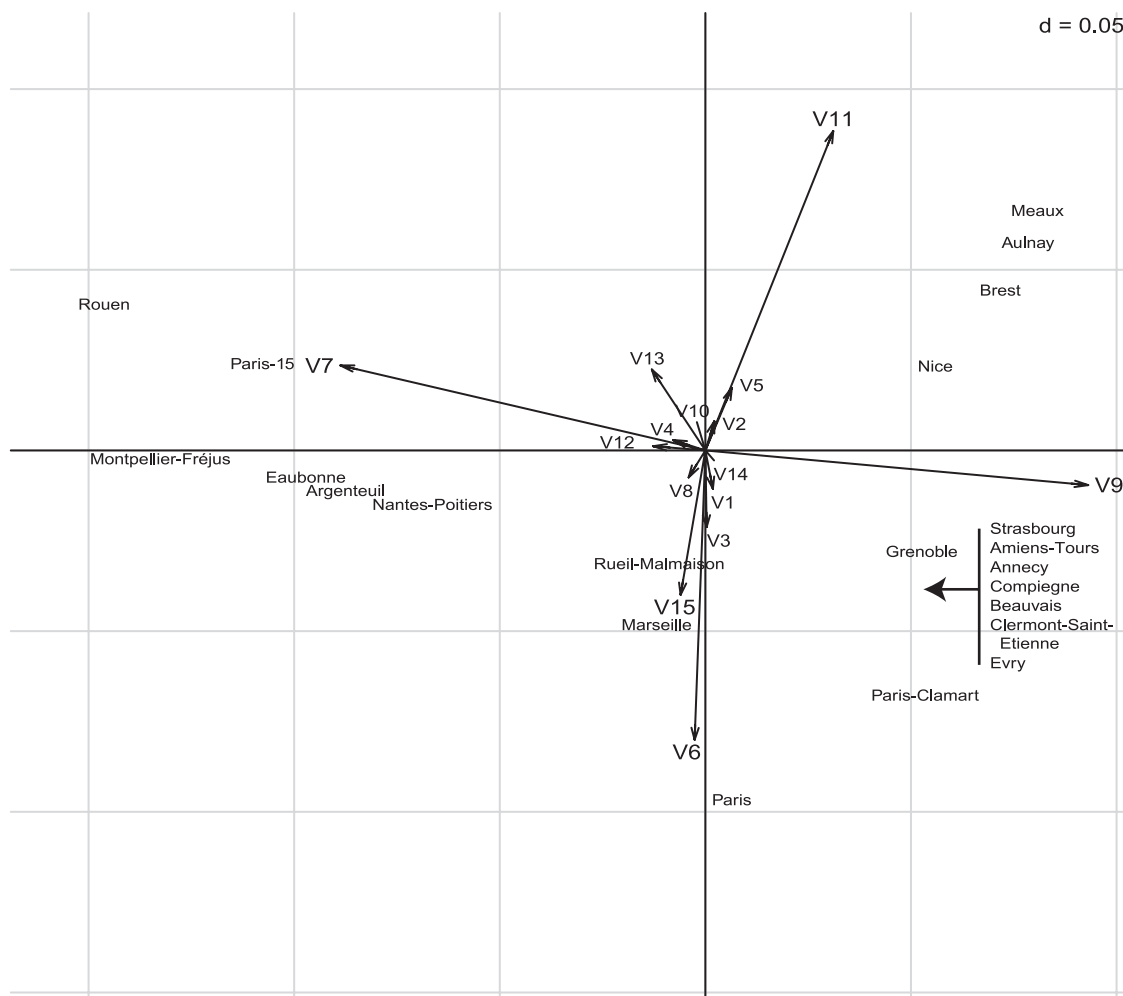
d = 0.05

V11

Meaux

Aulnay

Brest

Rouen

Paris-15 V7

V13

V5

Nice

V10

V2

V4

V12

Montpellier-Fréjus

V14

V9

Eaubonne

Argenteuil

V8

V1

Nantes-Poitiers

Strasbourg
Amiens-Tours
Annecy
Compiegne
Beauvais
Clermont-Saint-Etienne
Evry

V3

Grenoble

Rueil-Malmaison

V15

Marseille

Paris-Clamart

V6

Paris